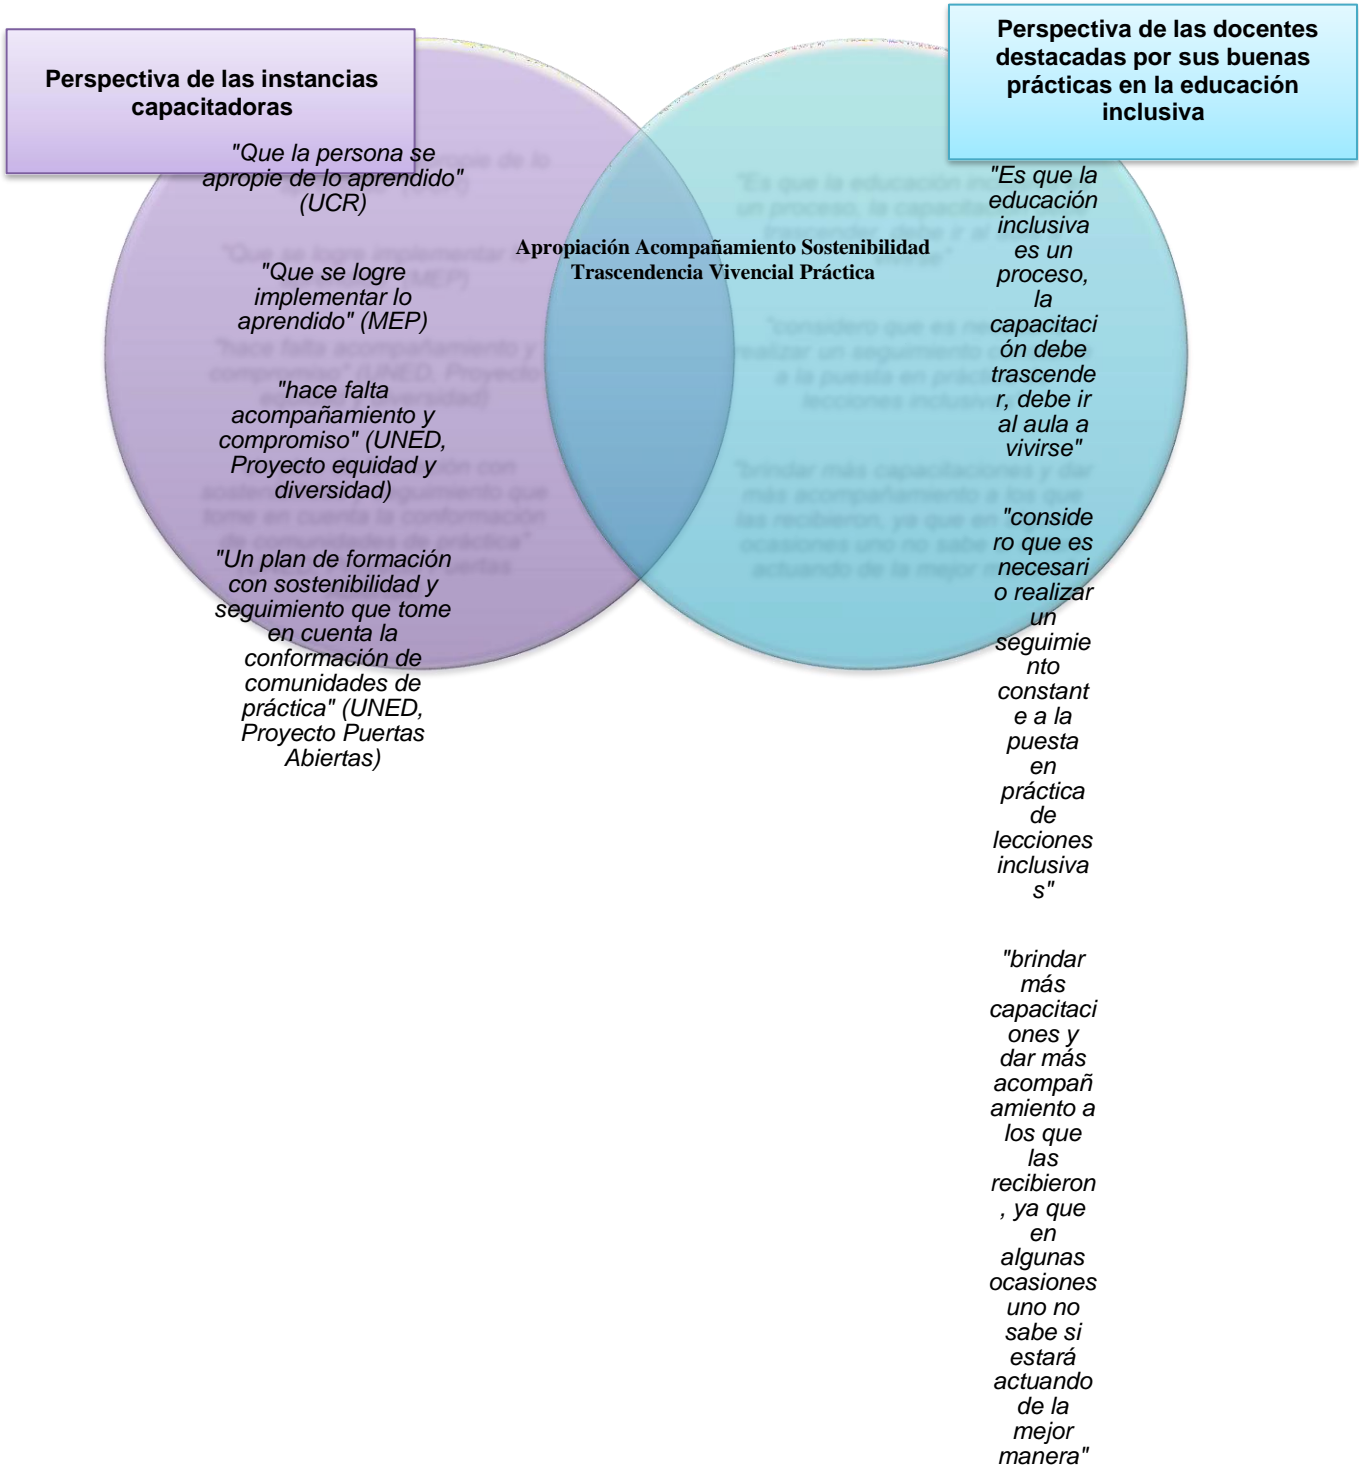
Perspectiva de las instancias capacitadoras

"Que la persona se apropie de lo aprendido" (UCR)

"Que se logre implementar lo aprendido" (MEP)

"hace falta acompañamiento y compromiso" (UNED, Proyecto equidad y diversidad)

"Un plan de formación con sostenibilidad y seguimiento que tome en cuenta la conformación de comunidades de práctica" (UNED, Proyecto Puertas Abiertas)

Apropiación Acompañamiento Sostenibilidad Trascendencia Vivencial Práctica

Perspectiva de las docentes destacadas por sus buenas prácticas en la educación inclusiva

"Es que la educación inclusiva es un proceso, la capacitación debe trascender, debe ir al aula a vivirse"

"considero que es necesario realizar un seguimiento constante a la puesta en práctica de lecciones inclusivas"

"brindar más capacitaciones y dar más acompañamiento a los que las recibieron, ya que en algunas ocasiones uno no sabe si estará actuando de la mejor manera"